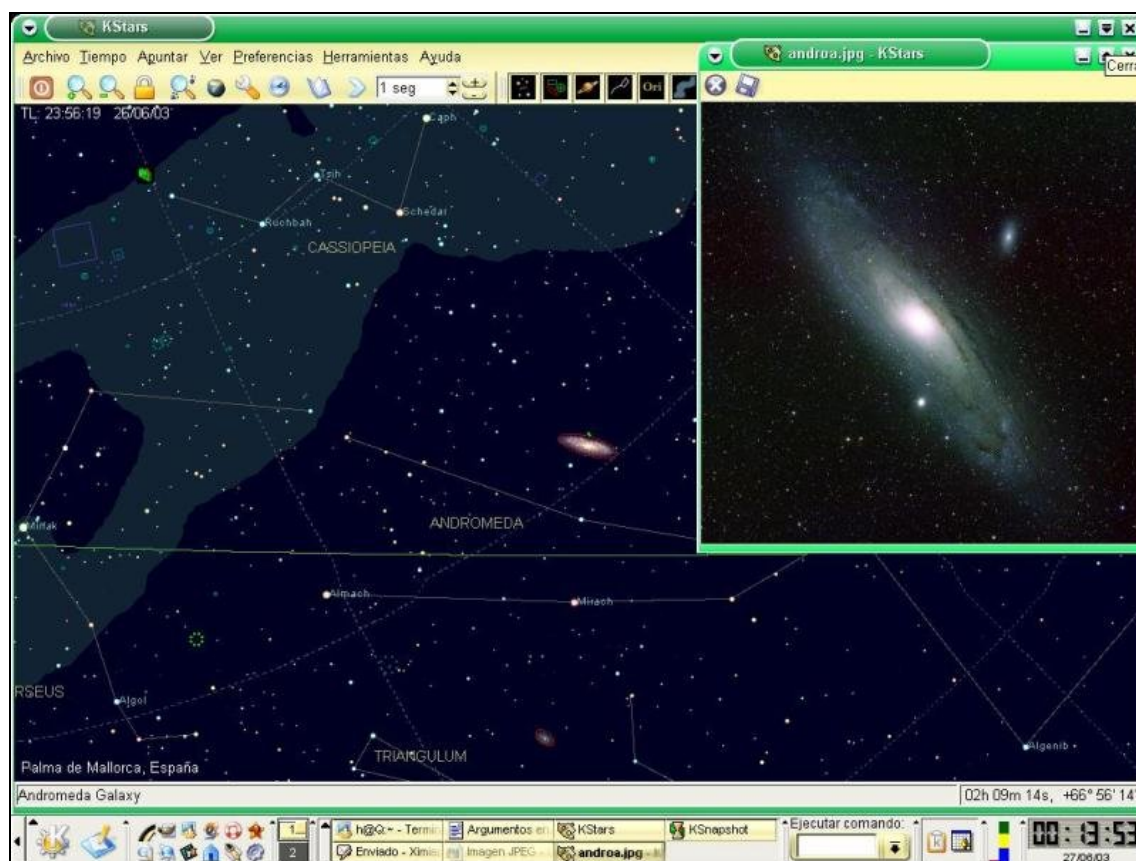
KStars

Archivo Tiempo Apuntar Ver Preferencias Herramientas Ayuda

1 seg

Ori

andro a.jpg - KStars

Cerra

TL: 23:56:19 26/06/03

Caph

Caph

Ruchbah

Schedar

CASSIOPEIA

Mirfak

ANDROMEDA

Almach

Mirach

RSEUS

Algol

TRIANGULUM

Algenib

Palma de Mallorca, España

Andromeda Galaxy

02h 09m 14s, +66° 56' 14'

1

2

h@Q:~ - Termi

Argumentos en

KStars

KSnapshot

Enviado - Ximi

Imagen JPEG

androa.jpg

Ejecutar comando:

00:13:53

27/06/03